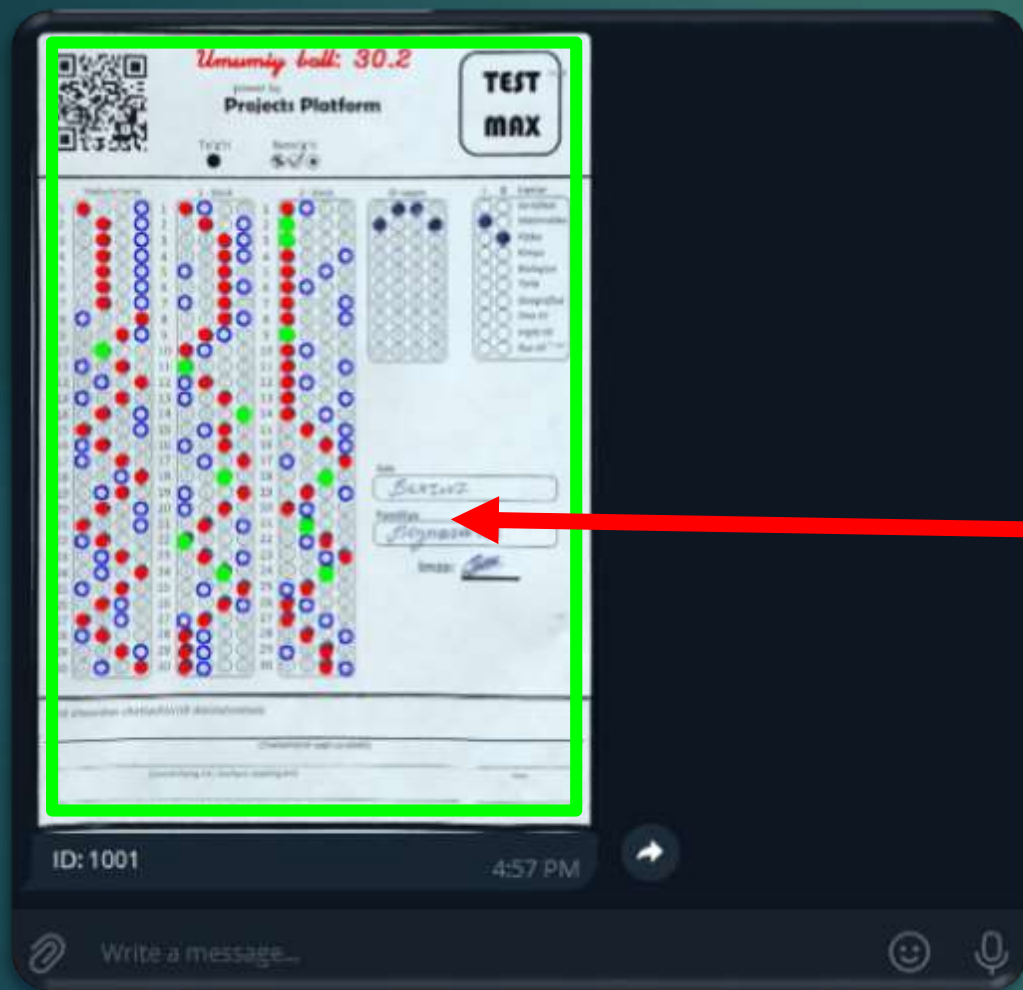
Umumiy ball: 30.2

power by
Projects Platform

TEST
MAX

To'g'ri
Noto'g'ri

Majburiy fanlar
1 - blok
2 - blok
ID raqam

1 2 3 4 5 6 7 8 9 10 11 12 13 14 15 16 17 18 19 20 21 22 23 24 25 26 27 28 29 30

Ismi
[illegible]

Familiya
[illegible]

Imzo:

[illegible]

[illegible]

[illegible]

ID: 1001

4:57 PM

Write a message...